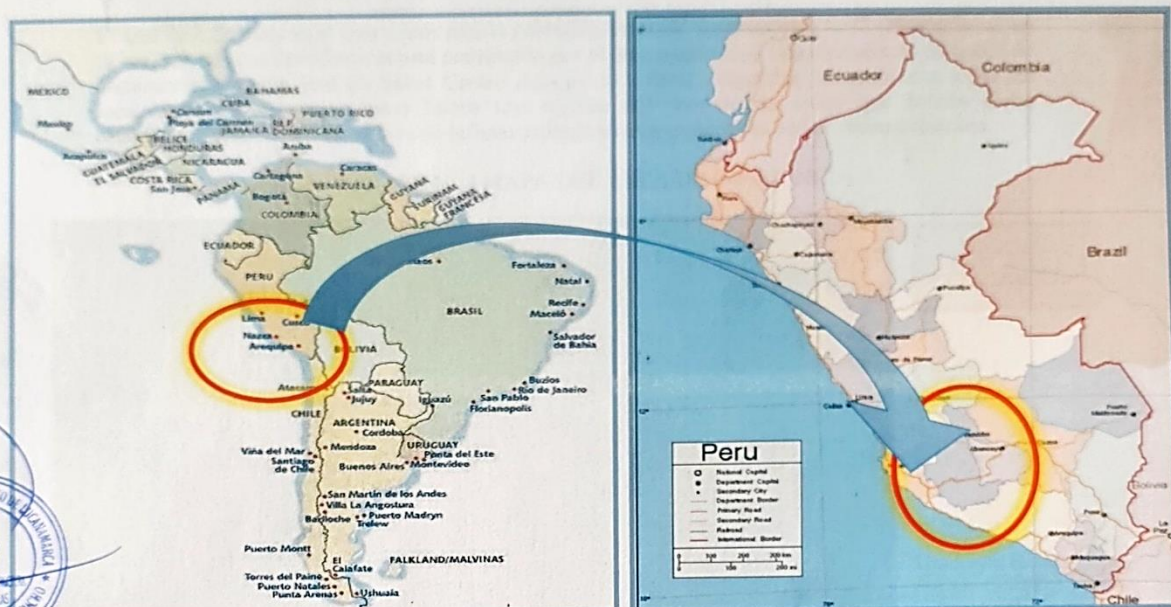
MEXICO
BAHAMAS
CUBA
Cancun
Playa del Carmen
PUERTO RICO
Merida
JAMAICA
REP. DOMINICANA
BELICE
HONDURAS
Aruba
GUATEMALA
NICARAGUA
EL SALVADOR
Caracas
COSTA RICA
VENEZUELA
San Jose
PANAMA
GUYANA
SURINAM
Bogota
GUYANA FRANCESA
COLOMBIA
ECUADOR
PERU
Fortaleza
Natal
BRASIL
Recife
Lima
Cuzco
Maceió
Nazca
Arequipa
BOLIVIA
Salvador de Bahia
PARAGUAY
Buzios
Salta
Rio de Janeiro
Jujuy
Iguazú
San Pablo
CHILE
Florianopolis
ARGENTINA
Cordoba
URUGUAY
Viña del Mar
Mendoza
Punta del Este
Santiago de Chile
Buenos Aires
Montevideo
San Martin de los Andes
Villa La Angostura
Bariloche
Puerto Madryn
Trelew
Puerto Montt
El Calafate
FALKLAND/MALVINAS
Torres del Paine
Puerto Natales
Punta Arenas
Ushuaia

Ecuador
Colombia
Brazil
Bolivia
Chile
Lima
Peru
National Capital
Department Capital
Secondary City
Department Border
Primary Road
Secondary Road
Railroad
International Border
0 100 200 300 km
0 100 200 mi